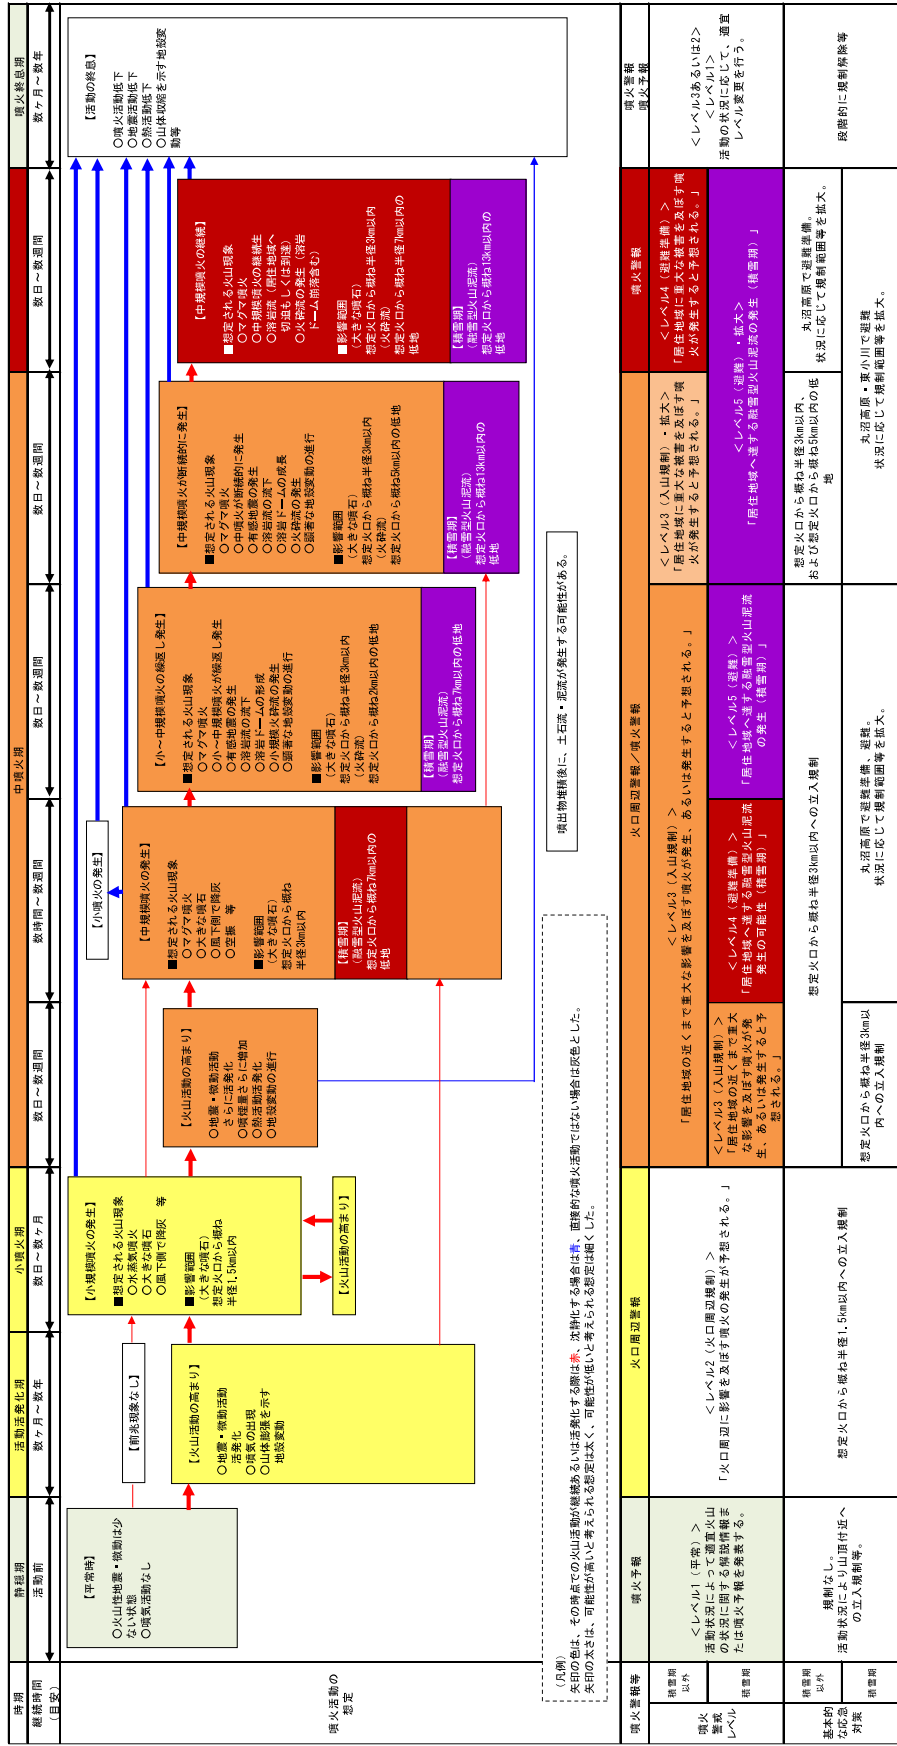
時期
継続時間（目安）

静穏期
活動前

活動活発化期
数ヶ月～数年

小噴火期
数日～数ヶ月

中噴火期
数日～数週間
数時間～数週間
数日～数週間
数日～数週間
数日～数週間

噴火終息期
数ヶ月～数年

噴火活動の想定

【平常時】
○火山性地震・微動は少ない状態
○噴気活動なし

【前兆現象なし】

【火山活動の高まり】
○地震・微動活動活発化
○噴気の出現
○山体膨張を示す地殻変動

【小規模噴火の発生】
■想定される火山現象
○水蒸気噴火
○大きな噴石
○風下側で降灰　等
■影響範囲
（大きな噴石）
想定火口から概ね半径1.5km以内

【火山活動の高まり】

【火山活動の高まり】
○地震・微動活動さらに活発化
○噴煙量さらに増加
○熱活動活発化
○地殻変動の進行

【中規模噴火の発生】
■想定される火山現象
○マグマ噴火
○大きな噴石
○風下側で降灰
○空振　等
■影響範囲
（大きな噴石）
想定火口から概ね半径3km以内

【積雪期】
（融雪型火山泥流）
想定火口から概ね7km以内の低地

【小噴火の発生】

【小～中規模噴火の繰返し発生】
■想定される火山現象
○マグマ噴火
○小～中規模噴火が繰返し発生
○有感地震の発生
○溶岩流の流下
○溶岩ドームの形成
○小規模火砕流の発生
○顕著な地殻変動の進行
■影響範囲
（大きな噴石）
想定火口から概ね半径3km以内
（火砕流）
想定火口から概ね2km以内の低地

【積雪期】
（融雪型火山泥流）
想定火口から概ね7km以内の低地

噴出物堆積後に、土石流・泥流が発生する可能性がある。

【中規模噴火が断続的に発生】
■想定される火山現象
○マグマ噴火
○中噴火が断続的に発生
○有感地震の発生
○溶岩流の流下
○溶岩ドームの成長
○火砕流の発生
○顕著な地殻変動の進行
■影響範囲
（大きな噴石）
想定火口から概ね半径3km以内
（火砕流）
想定火口から概ね5km以内の低地

【積雪期】
（融雪型火山泥流）
想定火口から概ね13km以内の低地

【中規模噴火の継続】
■想定される火山現象
○マグマ噴火
○中規模噴火の継続性
○溶岩流の発生（居住地域へ切迫もしくは到達）
○火砕流の発生（溶岩ドーム崩落含む）
■影響範囲
（大きな噴石）
想定火口から概ね半径3km以内
（火砕流）
想定火口から概ね半径7km以内の低地

【積雪期】
（融雪型火山泥流）
想定火口から概ね13km以内の低地

【活動の終息】
○噴火活動低下
○地震活動低下
○熱活動低下
○山体収縮を示す地殻変動等

（凡例）
矢印の色は、その時点での火山活動が継続あるいは発生する際は赤、沈静化する場合は青、直接的な噴火活動ではない場合は灰色とした。
矢印の太さは、可能性が低いと考えられる想定は細く、可能性が高いと考えられる想定は太くした。

噴火警報等
噴火予報
火口周辺警報
火口周辺警報／噴火警報
噴火警報
噴火警報
噴火予報

噴火警戒レベル
積雪期以外
積雪期

＜レベル1（平常）＞
活動状況によって適宜火山の状況に関する解説情報または臨時の噴火予報を発表する。

＜レベル2（火口周辺規制）＞
「火口周辺に影響を及ぼす噴火の発生が予想される。」

＜レベル3（入山規制）＞
「居住地域の近くまで重大な影響を及ぼす噴火が発生、あるいは発生すると予想される。」

＜レベル3（入山規制）＞
「居住地域の近くまで重大な影響を及ぼす噴火が発生、あるいは発生すると予想される。」

＜レベル4（避難準備）＞
「居住地域へ達する融雪型火山泥流発生の可能性（積雪期）」

＜レベル5（避難）＞
「居住地域へ達する融雪型火山泥流の発生（積雪期）」

＜レベル3（入山規制）・拡大＞
「居住地域に重大な影響を及ぼす噴火が発生すると予想される。」

＜レベル5（避難）・拡大＞
「居住地域へ達する融雪型火山泥流の発生（積雪期）」

＜レベル4（避難準備）＞
「居住地域に重大な被害を及ぼす噴火が発生すると予想される。」

＜レベル3あるいは2＞
＜レベル1＞
活動の状況に応じて、適宜レベル変更を行う。

基本的な防災対策
積雪期以外
積雪期

規制なし。
活動状況により山頂付近への立入規制等。

想定火口から概ね半径1.5km以内への立入規制

想定火口から概ね半径3km以内への立入規制

想定火口から概ね半径3km以内への立入規制

丸沼高原で避難準備・避難。
状況に応じて規制範囲等を拡大。

想定火口から概ね半径3km以内、および想定火口から概ね5km以内の低地

丸沼高原・東小川で避難。
状況に応じて規制範囲等を拡大。

丸沼高原で避難準備。
状況に応じて規制範囲等を拡大。

段階的に規制解除等